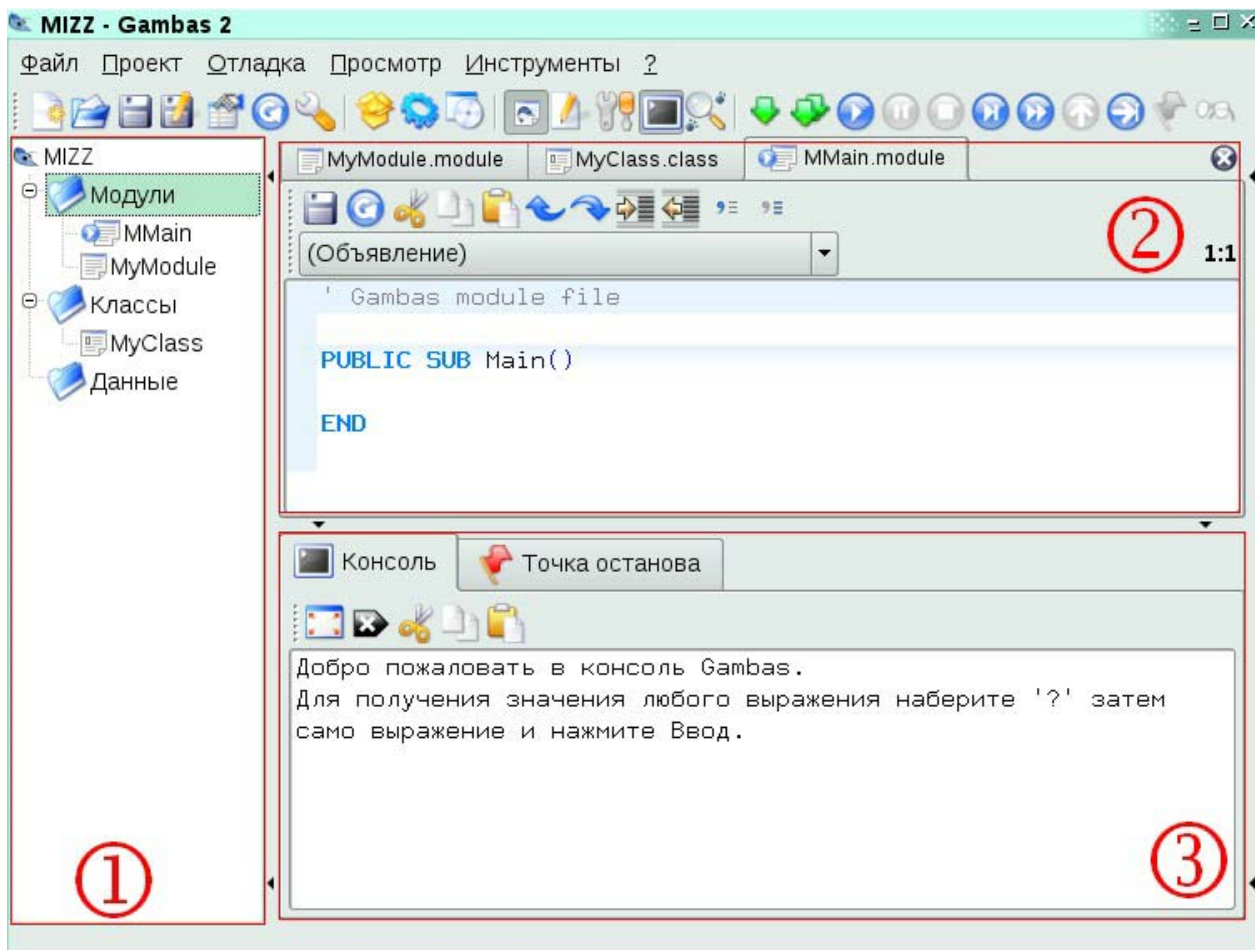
MIZZ - Gambas 2

Файл Проект Отладка Просмотр Инструменты ?

MIZZ
Модули
MMain
MyModule
Классы
MyClass
Данные

①

MyModule.module MyClass.class MMain.module

(Объявление)

②

1:1

' Gambas module file

PUBLIC SUB Main()

END

Консоль Точка останова

Добро пожаловать в консоль Gambas.
Для получения значения любого выражения наберите '?' затем само выражение и нажмите Ввод.

③